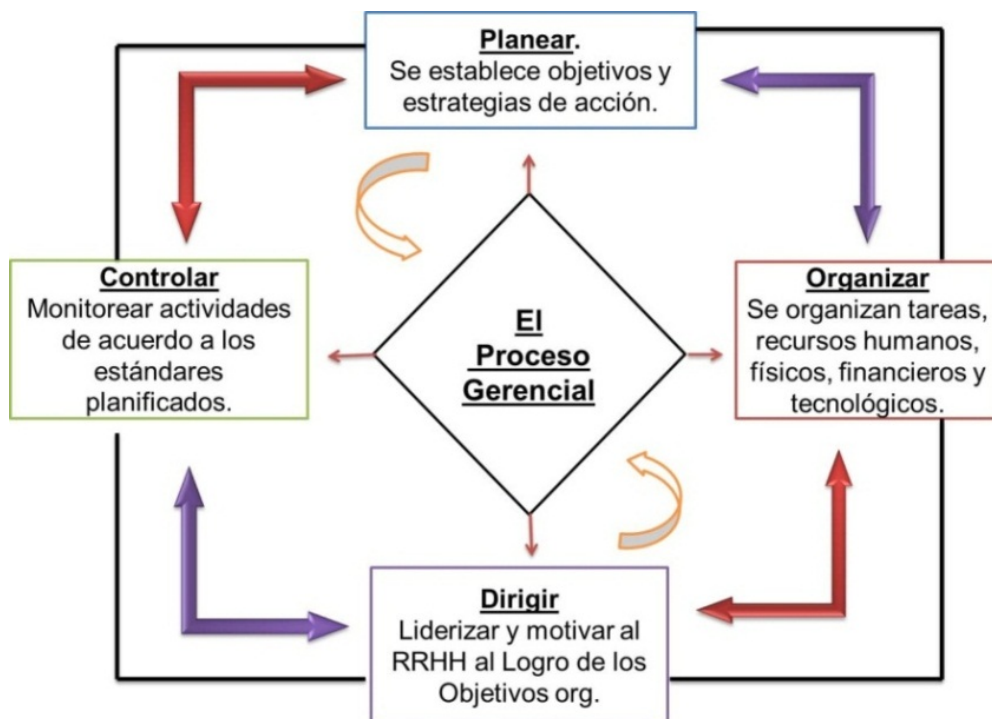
Planear.
Se establece objetivos y estrategias de acción.

Controlar
Monitorear actividades de acuerdo a los estándares planificados.

El Proceso Gerencial

Organizar
Se organizan tareas, recursos humanos, físicos, financieros y tecnológicos.

Dirigir
Liderizar y motivar al RRHH al Logro de los Objetivos org.